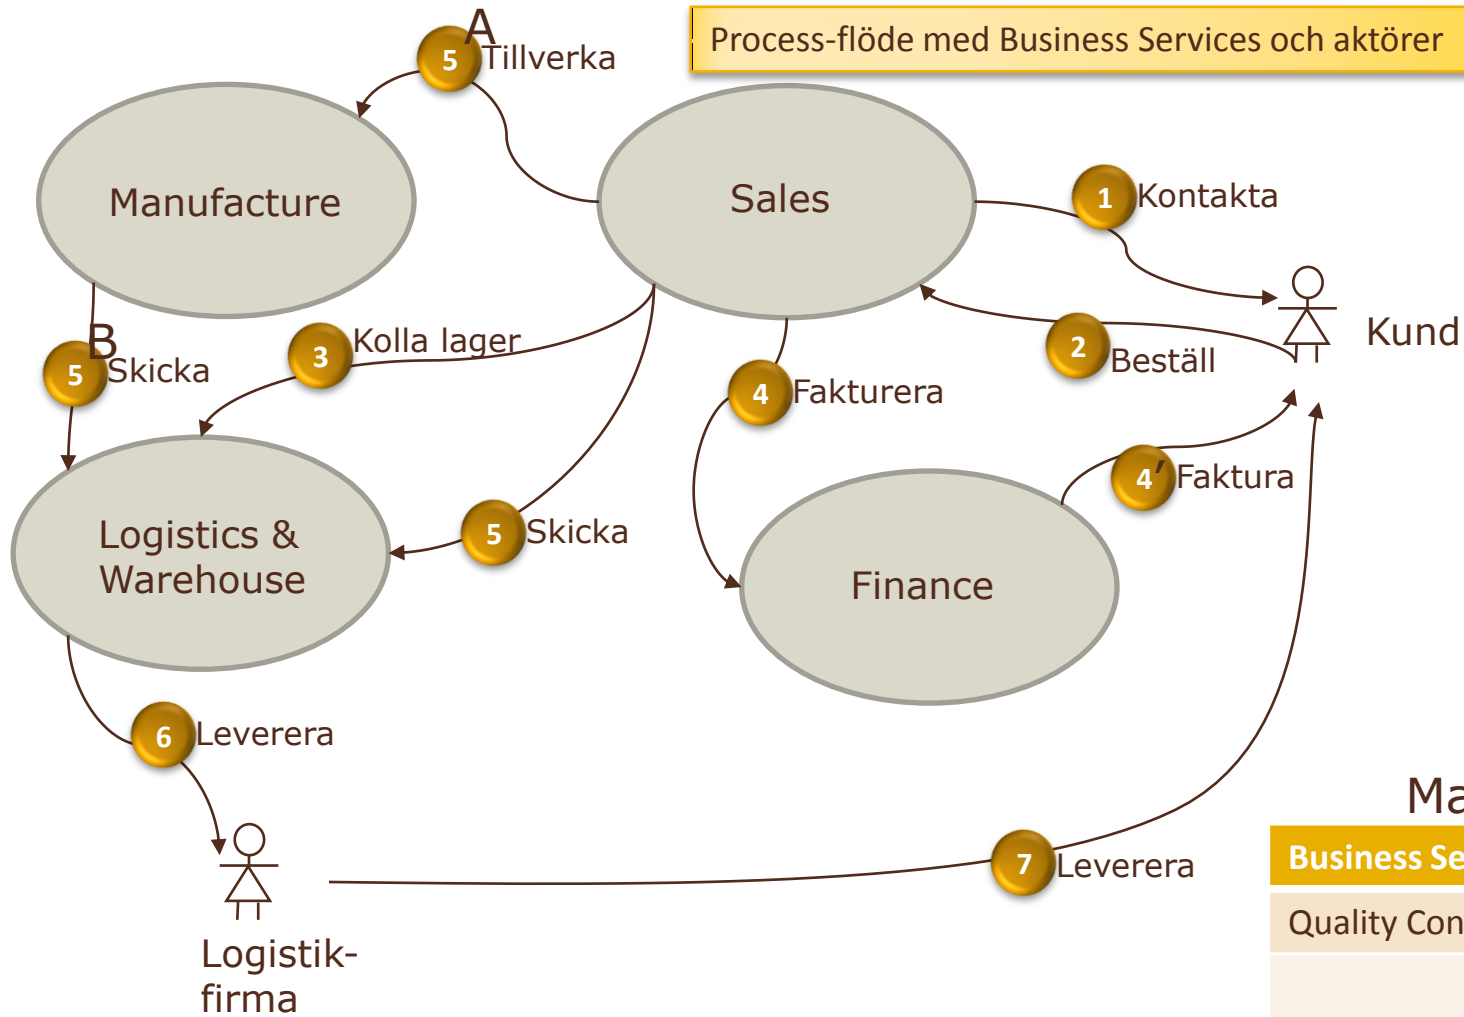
Process-flöde med Business Services och aktörer

A
5 Tillverka

Manufacture

Sales

1 Kontakta

Kund

2 Beställ

B
5 Skicka

3 Kolla lager

4 Fakturera

4' Faktura

Logistics & Warehouse

5 Skicka

Finance

6 Leverera

Logistikfirma

7 Leverera

Ma

| Business Se |
|---|
| Quality Con |
| |